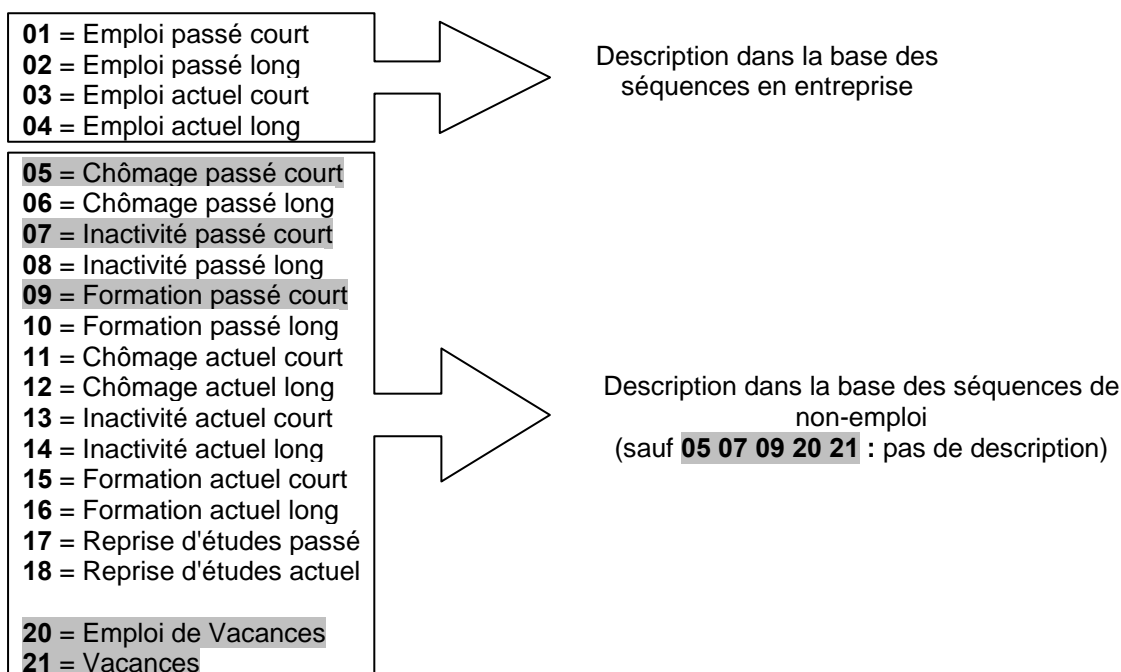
**01** = Emploi passé court
**02** = Emploi passé long
**03** = Emploi actuel court
**04** = Emploi actuel long

Description dans la base des séquences en entreprise

**05** = Chômage passé court
**06** = Chômage passé long
**07** = Inactivité passé court
**08** = Inactivité passé long
**09** = Formation passé court
**10** = Formation passé long
**11** = Chômage actuel court
**12** = Chômage actuel long
**13** = Inactivité actuel court
**14** = Inactivité actuel long
**15** = Formation actuel court
**16** = Formation actuel long
**17** = Reprise d'études passé
**18** = Reprise d'études actuel

**20** = Emploi de Vacances
**21** = Vacances

Description dans la base des séquences de non-emploi
(sauf **05 07 09 20 21 :** pas de description)